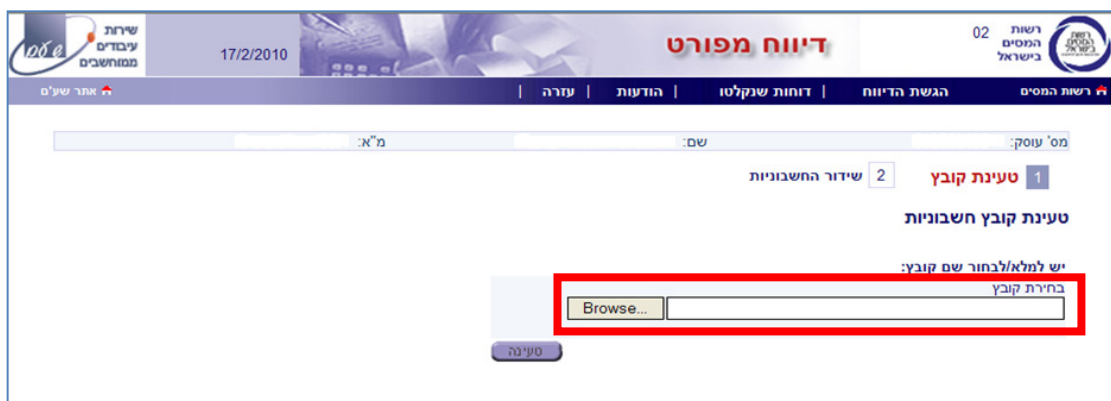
רשות המסים בישראל 02

דיווח מפורט

17/2/2010

שירות עיבודים ממוחשבים

שעם

רשות המסים | הגשת הדיווח | דוחות שנקלטו | הודעות | עזרה |

אתר שע"ם

מס' עוסק: שם: מ"א:

1 טעינת קובץ 2 שידור החשבוניות

טעינת קובץ חשבוניות

יש למלא/לבחור שם קובץ:

בחירת קובץ

Browse...

טעינה